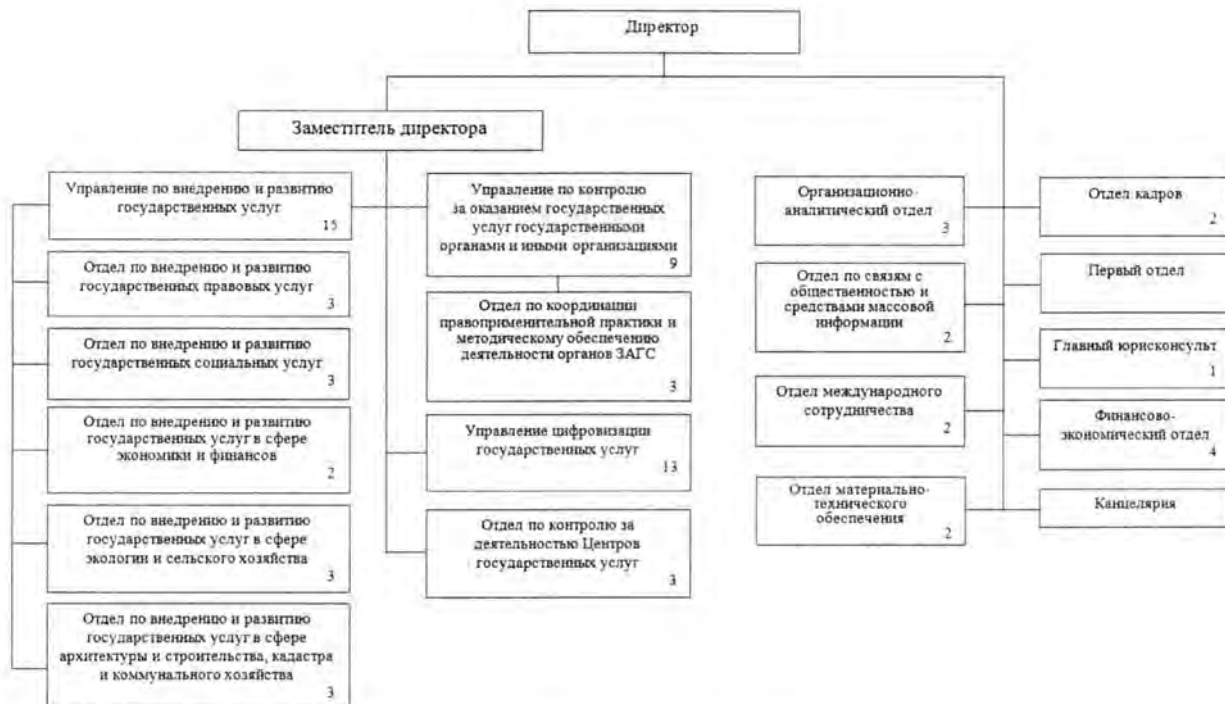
Директор

Заместитель директора

Управление по внедрению и развитию государственных услуг 15

Отдел по внедрению и развитию государственных правовых услуг 3

Отдел по внедрению и развитию государственных социальных услуг 3

Отдел по внедрению и развитию государственных услуг в сфере экономики и финансов 2

Отдел по внедрению и развитию государственных услуг в сфере экологии и сельского хозяйства 3

Отдел по внедрению и развитию государственных услуг в сфере архитектуры и строительства, кадастра и коммунального хозяйства 3

Управление по контролю за оказанием государственных услуг государственными органами и иными организациями 9

Отдел по координации правоприменительной практики и методическому обеспечению деятельности органов ЗАГС 3

Управление цифровизации государственных услуг 13

Отдел по контролю за деятельностью Центров государственных услуг 3

Организационно-аналитический отдел 3

Отдел по связям с общественностью и средствами массовой информации 2

Отдел международного сотрудничества 2

Отдел материально-технического обеспечения 2

Отдел кадров 2

Первый отдел

Главный юрисконсульт 1

Финансово-экономический отдел 4

Канцелярия